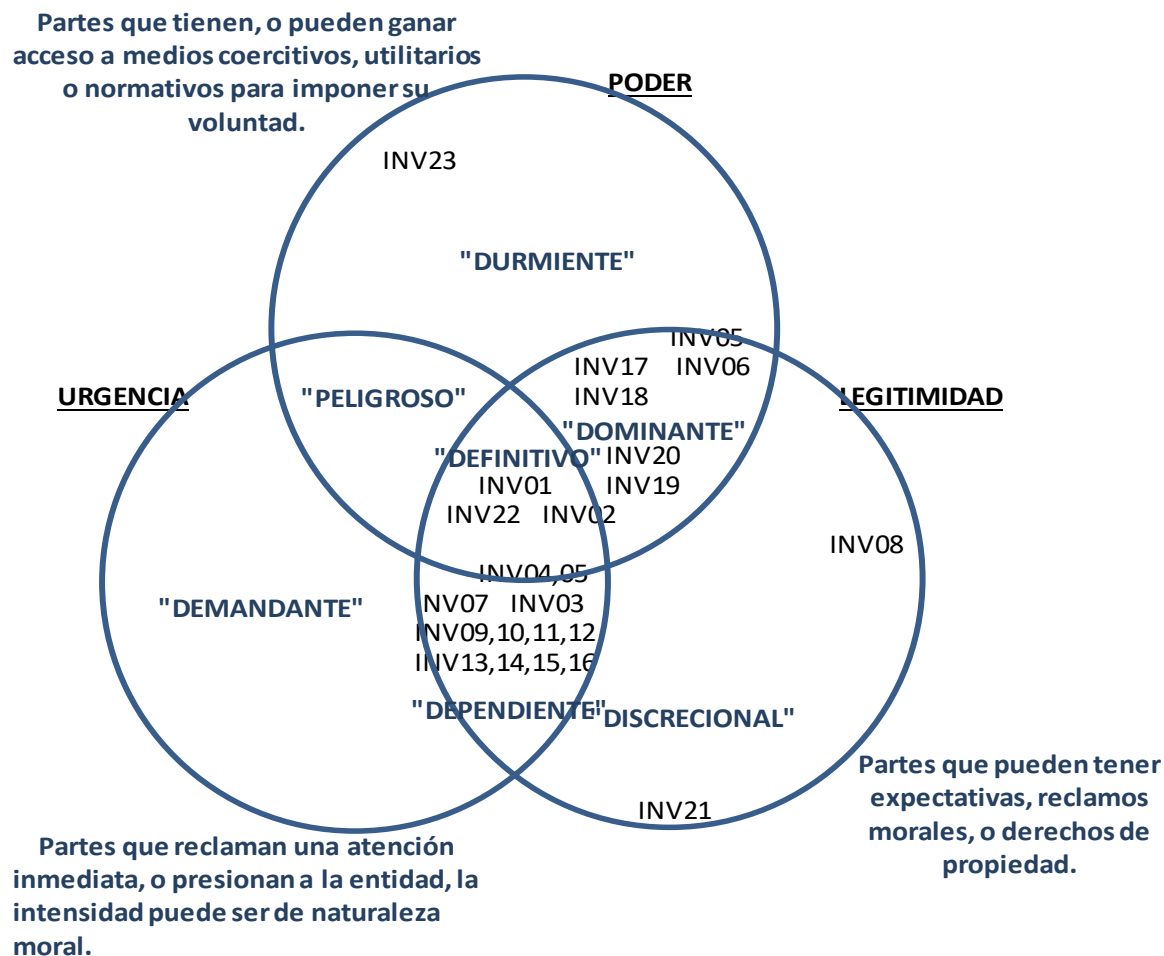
Partes que tienen, o pueden ganar acceso a medios coercitivos, utilitarios o normativos para imponer su voluntad.

PODER

INV23

"DURMIENTE"

INV05
INV17 INV06
INV18

URGENCIA

"PELIGROSO"

LEGITIMIDAD

"DOMINANTE"

"DEFINITIVO"
INV20
INV01
INV19
INV22 INV02

INV08

INV04,05
INV07 INV03
INV09,10,11,12
INV13,14,15,16

"DEMANDANTE"

"DEPENDIENTE"

"DISCRECIONAL"

INV21

Partes que pueden tener expectativas, reclamos morales, o derechos de propiedad.

Partes que reclaman una atención inmediata, o presionan a la entidad, la intensidad puede ser de naturaleza moral.